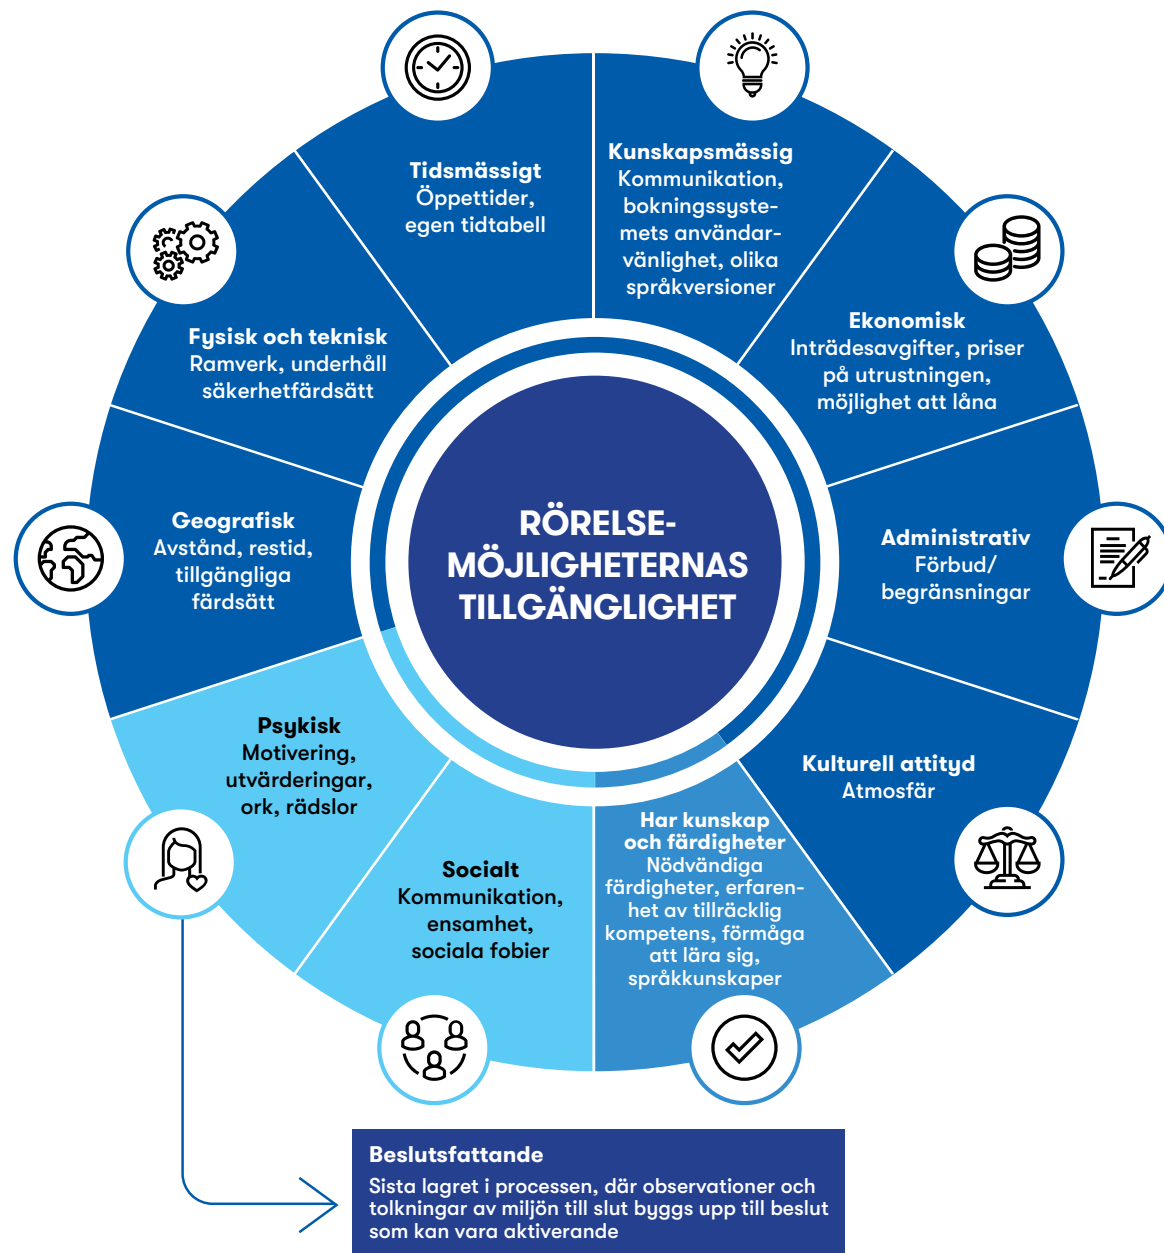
RÖRELSE-MÖJLIGHETERNAS TILLGÄNGLIGHET

Tidsmässigt
Öppettider, egen tidtabell

Kunskapsmässig
Kommunikation, bokningssystemets användarvänlighet, olika språkversioner

Ekonomisk
Inträdesavgifter, priser på utrustningen, möjlighet att låna

Administrativ
Förbud/ begränsningar

Kulturell attityd
Atmosfär

Har kunskap och färdigheter
Nödvändiga färdigheter, erfarenhet av tillräcklig kompetens, förmåga att lära sig, språkkunskaper

Socialt
Kommunikation, ensamhet, sociala fobier

Psykisk
Motivering, utvärderingar, ork, rädslor

Geografisk
Avstånd, restid, tillgängliga färdsätt

Fysisk och teknisk
Ramverk, underhåll säkerhetfärdsätt

Beslutsfattande
Sista lagret i processen, där observationer och tolkningar av miljön till slut byggs upp till beslut som kan vara aktiverande